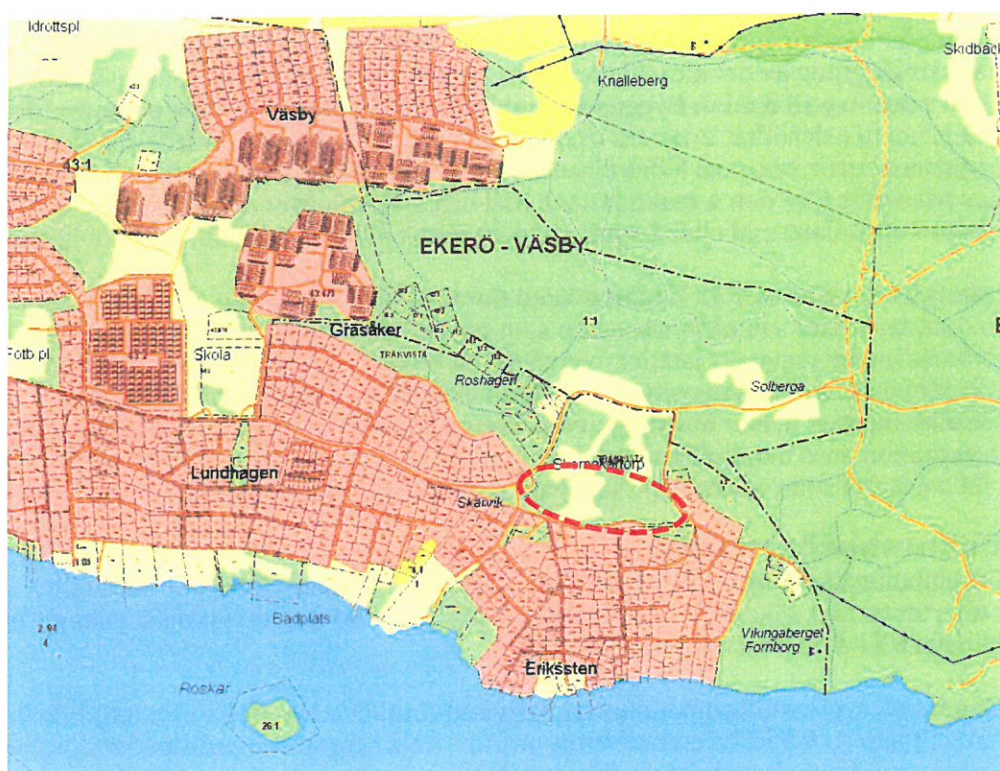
Idrottspl

Knalleberg

Skidbac

Väsby

43:1

EKERÖ - VÄSBY

Gräsåker

TRÄKVISTA

1:1

Fotb pl

Skola

Roshagen

Solberga

Lundhagen

Skärvik

Stenmakartorp

2:1

Badplats

2:95

4

Vikingaberget

Fornborg

Rosskär

26:1

Eriksten